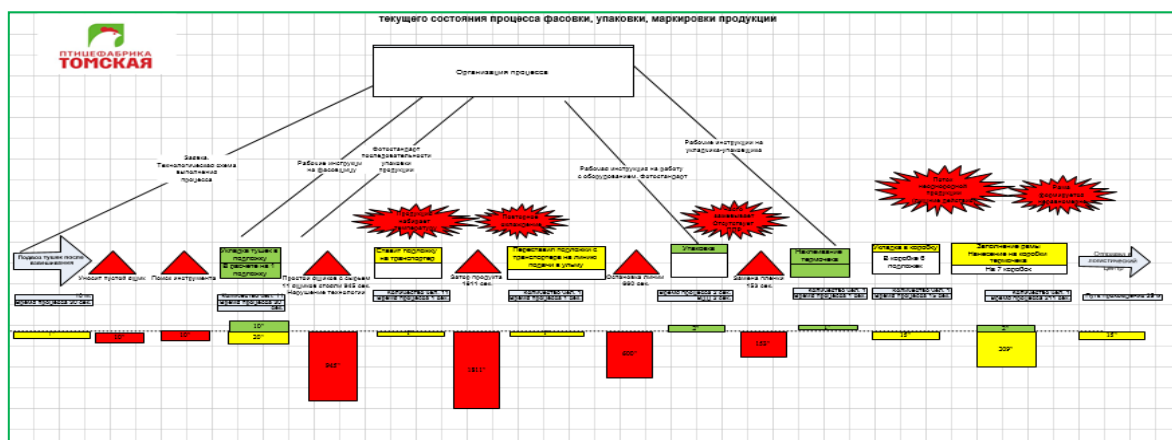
текущего состояния процесса фасовки, упаковки, маркировки продукции

ПТИЦЕФАБРИКА ТОМСКАЯ

Организация процесса

Заявка, Технологическая схема выполнения процесса

Рабочие инструкции на фасовщицу

Фотостандарт последовательности упаковки продукции

Рабочая инструкция на работу с оборудованием, фотостандарт

Рабочие инструкции на укладчика-упаковщика

Подвоз тушек после взвешивания

Уносит пустой ящик

Поиск инструмента

Укладка тушек в подложку (в расчете на 1 подложку)

Простои ящиков с сырьем 11 ящиков стоять 845 сек. Нарушение технологии

Ставит подложку на транспортер

Затор продукта 1911 сек.

Переставил подложки с транспортера на линию подачи в упаковку

Остановка линии 890 сек.

Упаковка

Замена пленки 153 сек.

Нанесение термоника

Укладка в коробку

В коробке 6 подложек

Заполнение рамы

Нанесение на коробки термоника

На 7 коробок

Отправка в логистический центр

Время процесса 10 сек.

Количество шт. 1 Время процесса 20 сек.

Количество шт. 1 Время процесса 1 сек.

Количество шт. 1 Время процесса 1 сек.

Время процесса 3 сек.

Количество шт. 1 Время процесса 1 сек.

Количество шт. 1 Время процесса 15 сек.

Количество шт. 1 Время процесса 211 сек.

Путь производства 29 м

Продукция набирает заполнение

Повторное заполнение

Упаковщик ожидает отпускает

Лоток некондиционной продукции

Рама формируется медленно

10"

30"

10"

10"

20"

845"

1"

1911"

1"

890"

3"

153"

1"

15"

2"

209"

15"